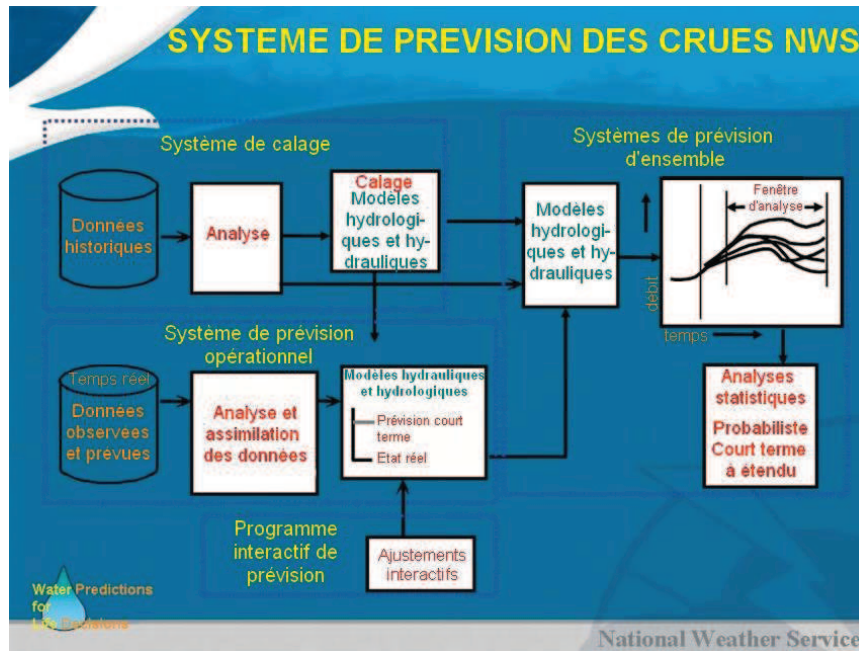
SYSTEME DE PREVISION DES CRUES NWS

Système de calage

Données historiques

Analyse

Calage Modèles hydrologiques et hydrauliques

Systèmes de prévision d'ensemble

Modèles hydrologiques et hydrauliques

Fenêtre d'analyse

débit

temps

Système de prévision opérationnel

Temps réel

Données observées et prévues

Analyse et assimilation des données

Modèles hydrauliques et hydrologiques

Prévision court terme

Etat réel

Analyses statistiques

Probabiliste Court terme à étendu

Programme interactif de prévision

Ajustements interactifs

Water Predictions for Life Decisions

National Weather Service